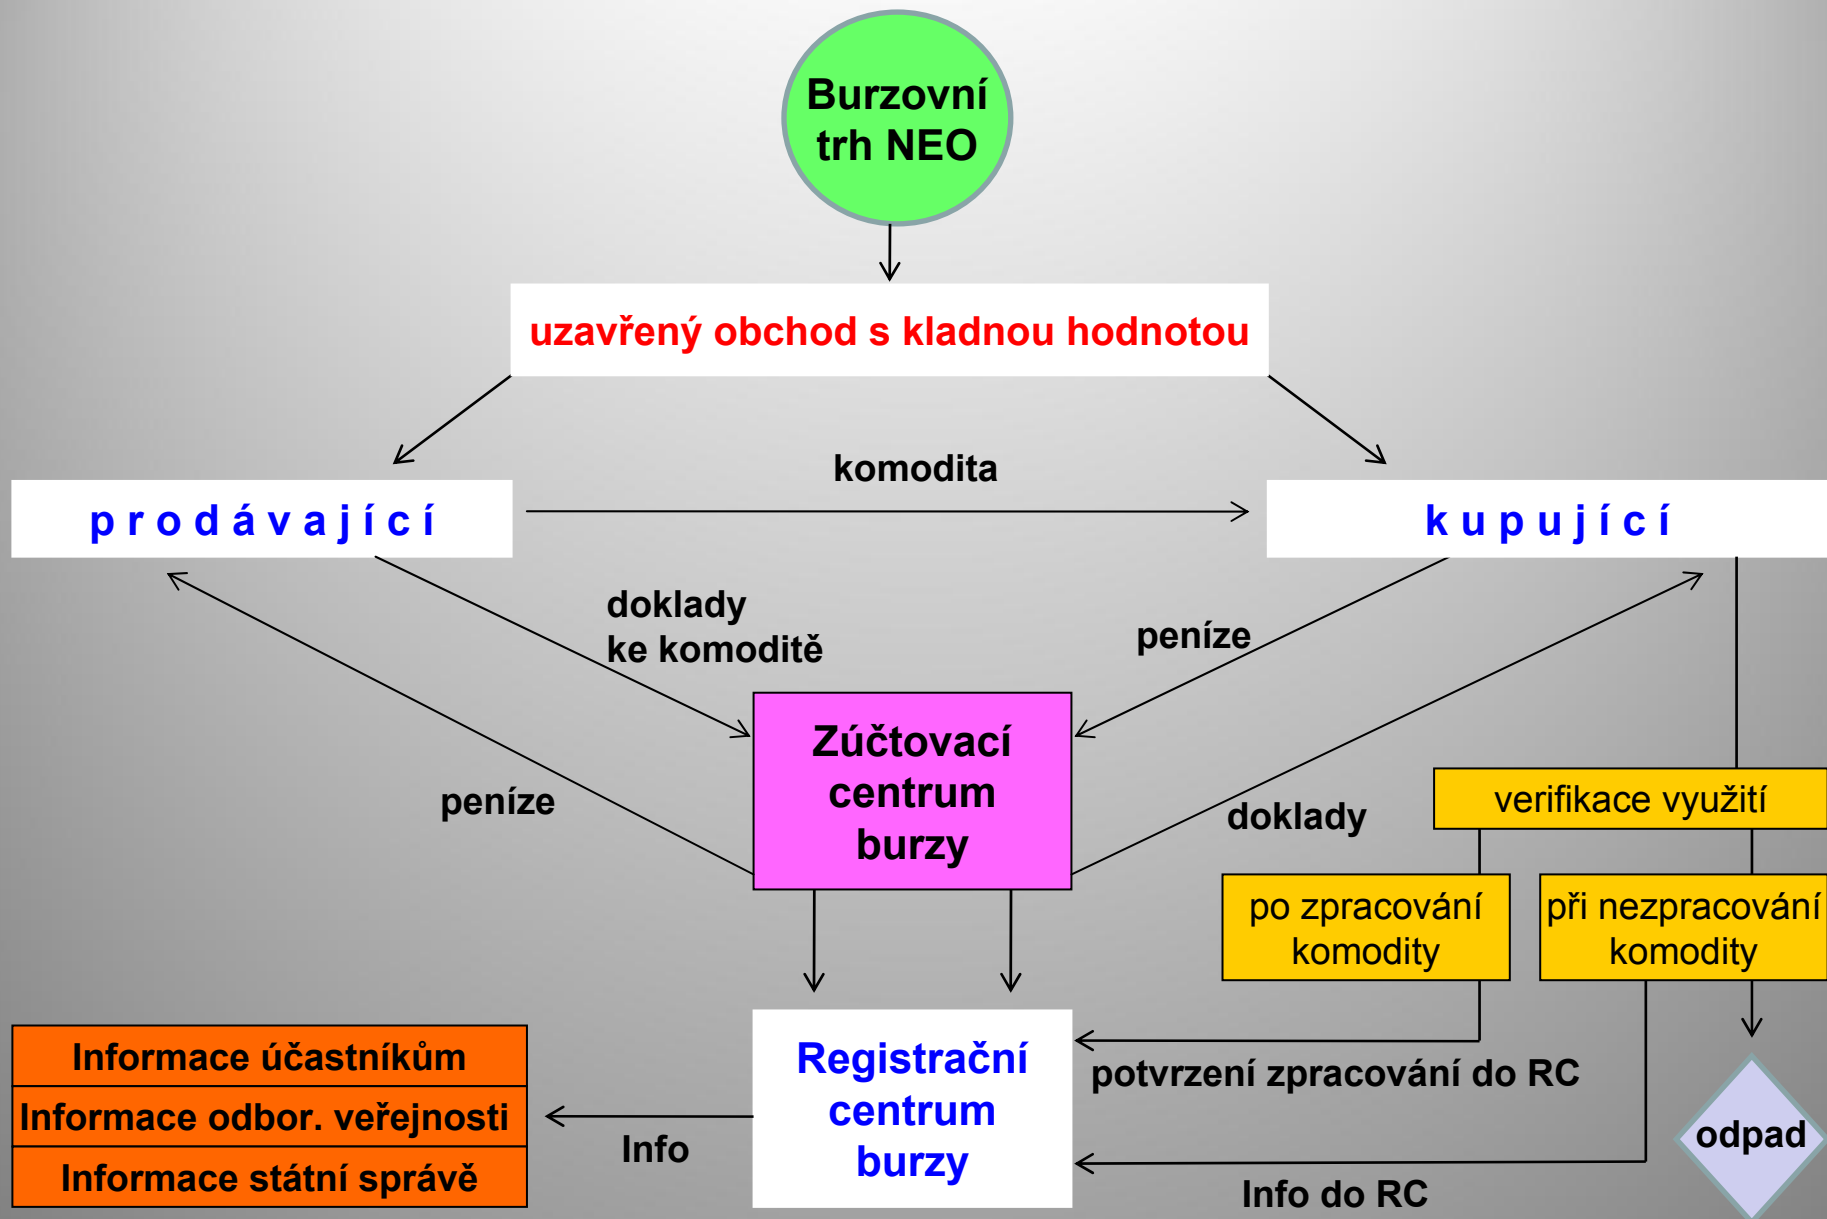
Burzovní trh NEO

uzavřený obchod s kladnou hodnotou

komodita

p r o d á v a j í c í

k u p u j í c í

doklady ke komoditě

peníze

peníze

Zúčtovací centrum burzy

doklady

verifikace využití

po zpracování komodity

při nezpracování komodity

Informace účastníkům

Informace odbor. veřejnosti

Informace státní správě

Info

Registrační centrum burzy

potvrzení zpracování do RC

odpad

Info do RC